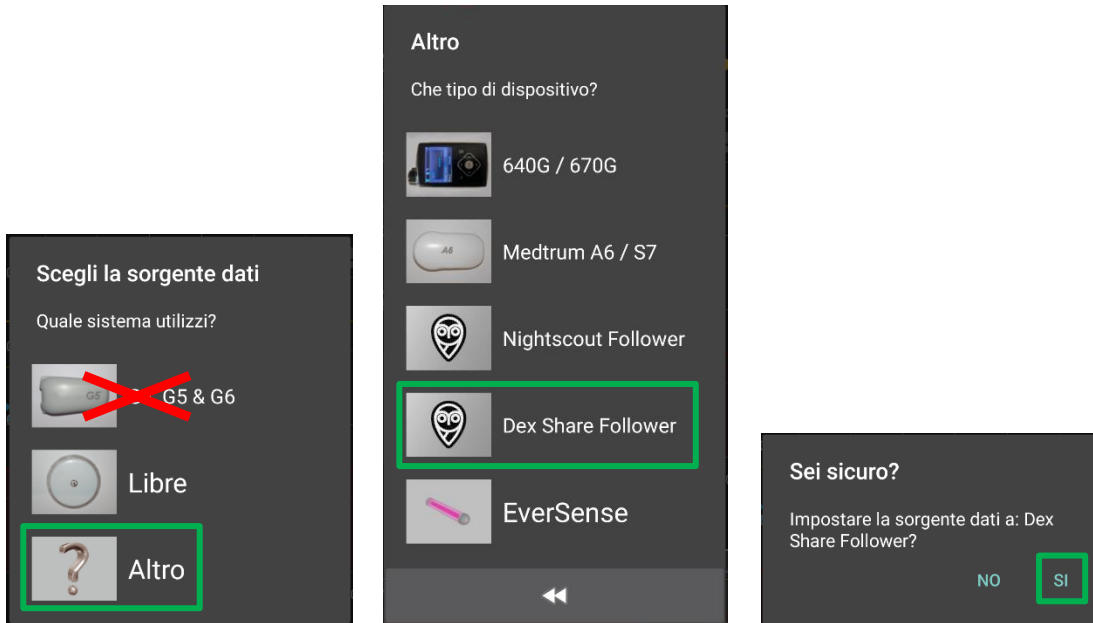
Scegli la sorgente dati

Quale sistema utilizzi?

G5 G5 & G6

Libre

Altro

Altro

Che tipo di dispositivo?

640G / 670G

A6

Medtrum A6 / S7

Nightscout Follower

Dex Share Follower

EverSense

Sei sicuro?

Impostare la sorgente dati a: Dex Share Follower?

NO

SI